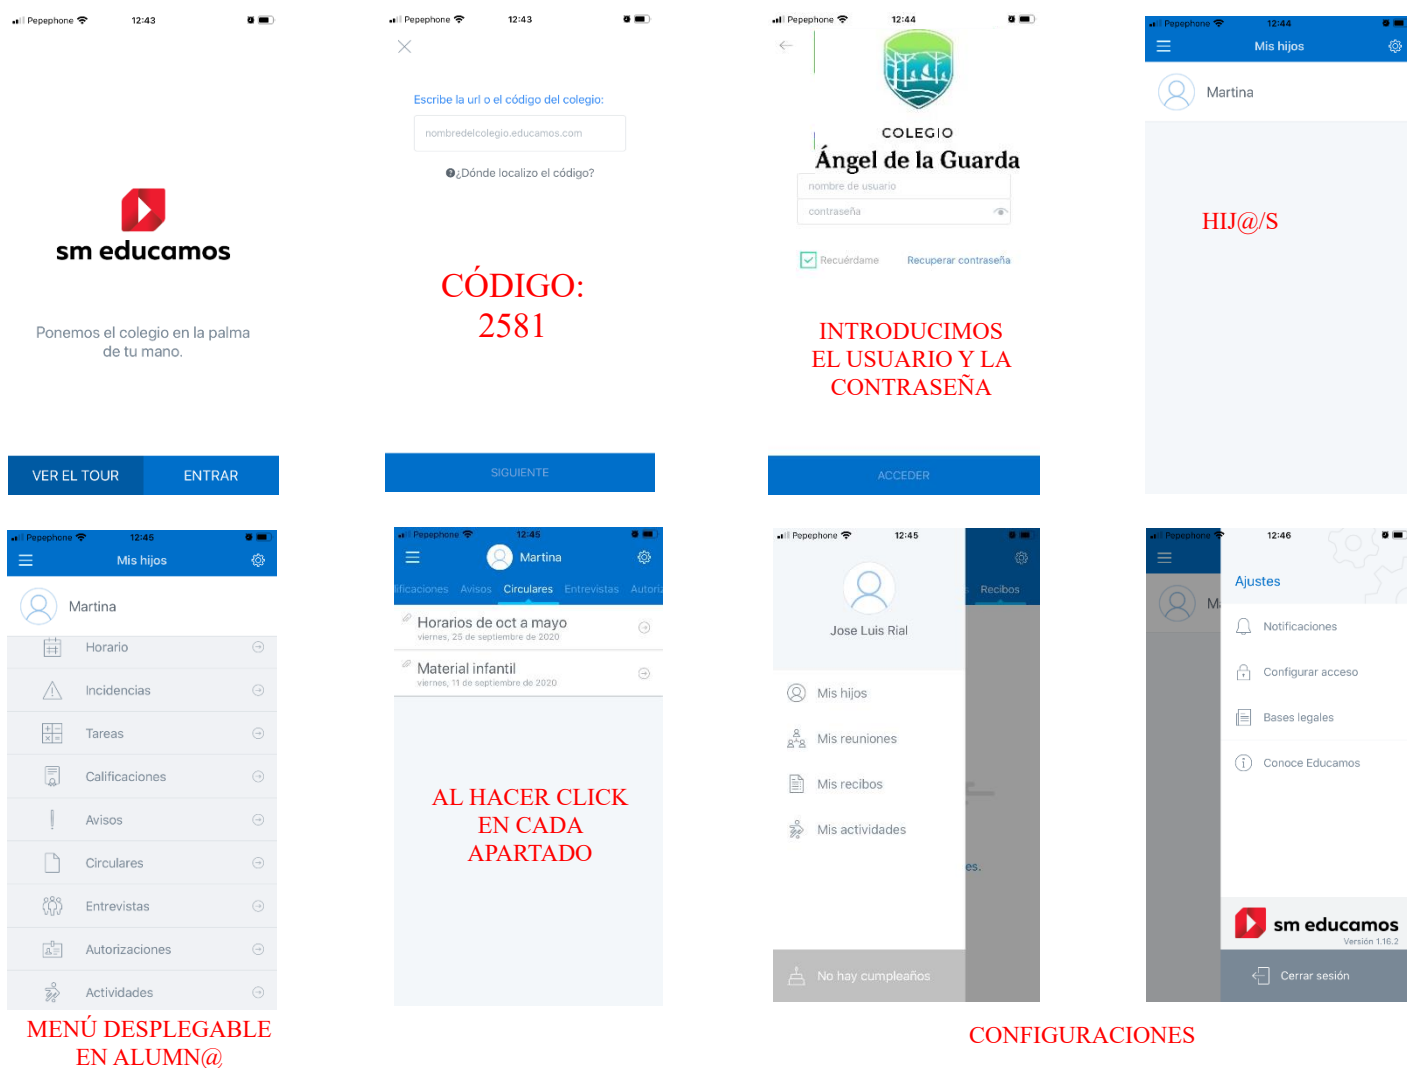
Pepephone 12:43

sm educamos

Ponemos el colegio en la palma de tu mano.

VER EL TOUR
ENTRAR

Pepephone 12:43

Escribe la url o el código del colegio:

nombredelcolegio.educamos.com

¿Dónde localizo el código?

CÓDIGO:
2581

SIGUIENTE

Pepephone 12:44

COLEGIO
Ángel de la Guarda

nombre de usuario
contraseña

Recuérdame
Recuperar contraseña

INTRODUCIMOS EL USUARIO Y LA CONTRASEÑA

ACCEDER

Pepephone 12:44
Mis hijos

Martina

HIJ@/S

Pepephone 12:45
Mis hijos

Martina

Horario
Incidencias
Tareas
Calificaciones
Avisos
Circulares
Entrevistas
Autorizaciones
Actividades

MENÚ DESPLEGABLE EN ALUMN@

Pepephone 12:45
Martina

lificaciones Avisos Circulares Entrevistas Autori

Horarios de oct a mayo
viernes, 25 de septiembre de 2020

Material infantil
viernes, 11 de septiembre de 2020

AL HACER CLICK EN CADA APARTADO

Pepephone 12:45

Jose Luis Rial

Recibos

Mis hijos
Mis reuniones
Mis recibos
Mis actividades

es.

No hay cumpleaños

Pepephone 12:46

Ajustes

M

Notificaciones
Configurar acceso
Bases legales
Conoce Educamos

sm educamos
Versión 1.16.2

Cerrar sesión

CONFIGURACIONES